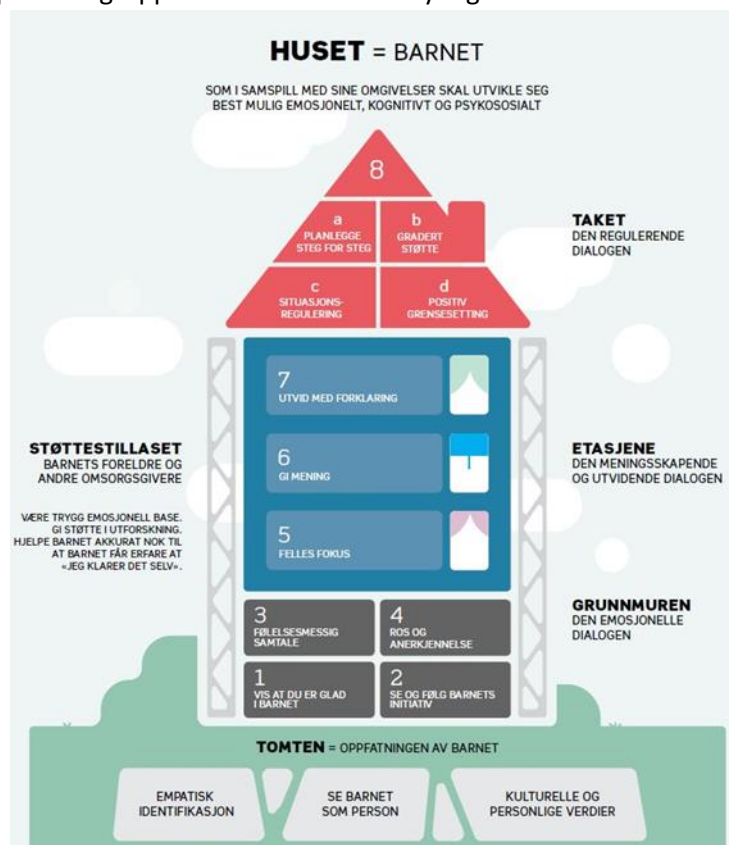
HUSET = BARNET

SOM I SAMSPILL MED SINE OMGIVELSER SKAL UTVIKLE SEG BEST MULIG EMOSJONELT, KOGNITIVT OG PSYKOSOSIALT

8

a
PLANLEGGE STEG FOR STEG

b
GRADERT STØTTE

c
SITUASJONS-REGULERING

d
POSITIV GRENSESETTING

TAKET
DEN REGULERENDE DIALOGEN

7
UTVID MED FORKLARING

6
GI MENING

5
FELLES FOKUS

STØTTESTILLASET
BARNETS FORELDRE OG ANDRE OMSORGSGIVERE

VÆRE TRYGG EMOSJONELL BASE. GI STØTTE I UTFORSKNING. HJELPE BARNET AKKURAT NOK TIL AT BARNET FÅR ERFARE AT «JEG KLARER DET SELV».

ETASJENE
DEN MENINGSSKAPENDE OG UTVIDENDE DIALOGEN

3
FØLELSESMESSIG SAMTALE

4
ROS OG ANERKJENNELSE

1
VIS AT DU ER GLAD I BARNET

2
SE OG FØLG BARNETS INITIATIV

GRUNNMUREN
DEN EMOSJONELLE DIALOGEN

TOMTEN = OPPFATNINGEN AV BARNET

EMPATISK IDENTIFIKASJON

SE BARNET SOM PERSON

KULTURELLE OG PERSONLIGE VERDIER